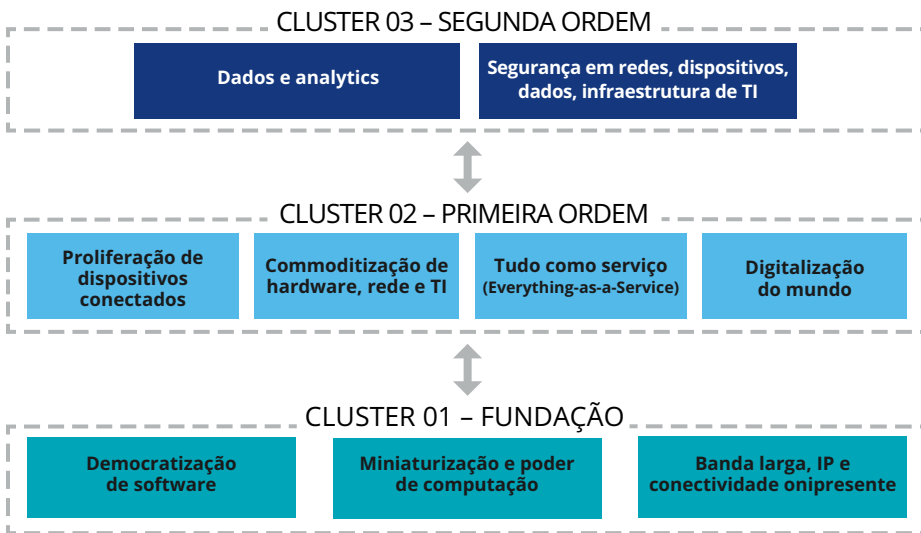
CLUSTER 03 – SEGUNDA ORDEM

Dados e analytics

Segurança em redes, dispositivos, dados, infraestrutura de TI

CLUSTER 02 – PRIMEIRA ORDEM

Proliferação de dispositivos conectados

Commoditização de hardware, rede e TI

Tudo como serviço (Everything-as-a-Service)

Digitalização do mundo

CLUSTER 01 – FUNDAÇÃO

Democratização de software

Miniaturização e poder de computação

Banda larga, IP e conectividade onipresente